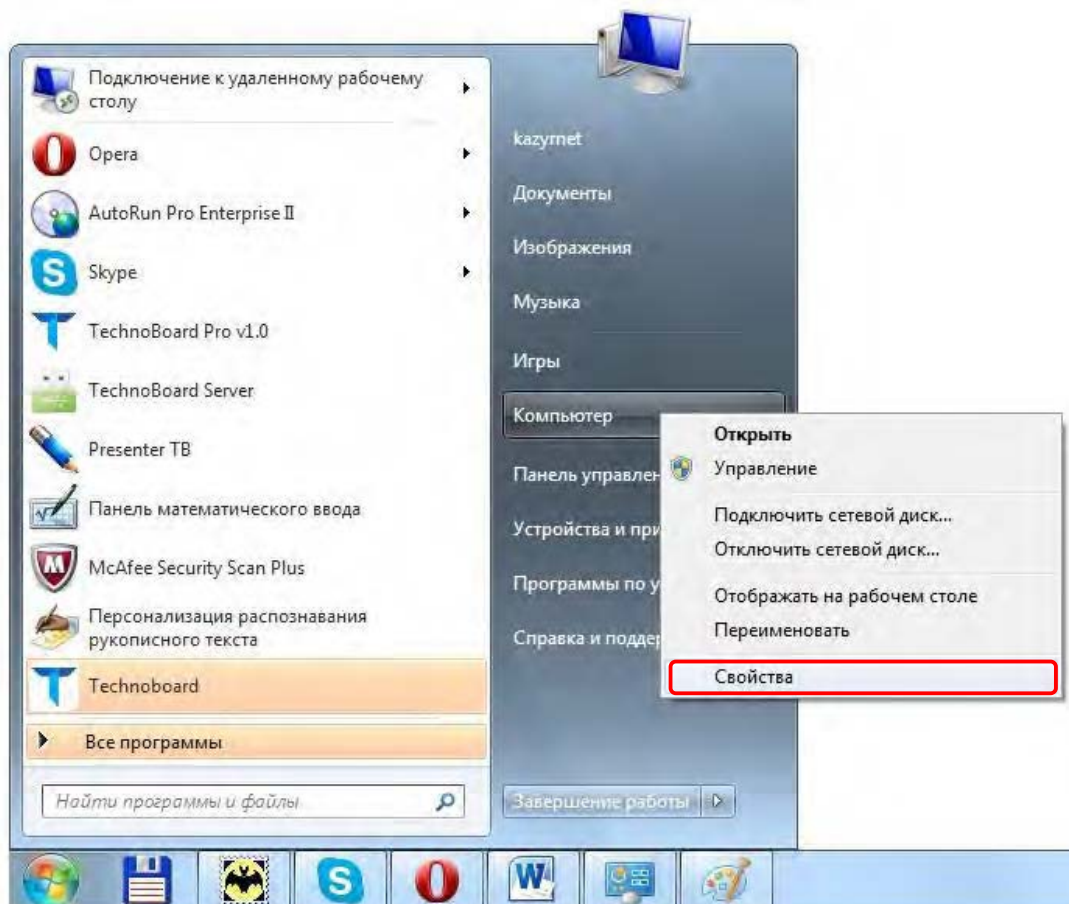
Подключение к удаленному рабочему столу

Opera

AutoRun Pro Enterprise II

Skype

TechnoBoard Pro v1.0

TechnoBoard Server

Presenter TB

Панель математического ввода

McAfee Security Scan Plus

Персонализация распознавания рукописного текста

Technoboard

Все программы

Найти программы и файлы

kazyrnet

Документы

Изображения

Музыка

Игры

Компьютер

Панель управлен

Устройства и при

Программы по у

Справка и поддер

Завершение работы

Открыть

Управление

Подключить сетевой диск...

Отключить сетевой диск...

Отображать на рабочем столе

Переименовать

Свойства